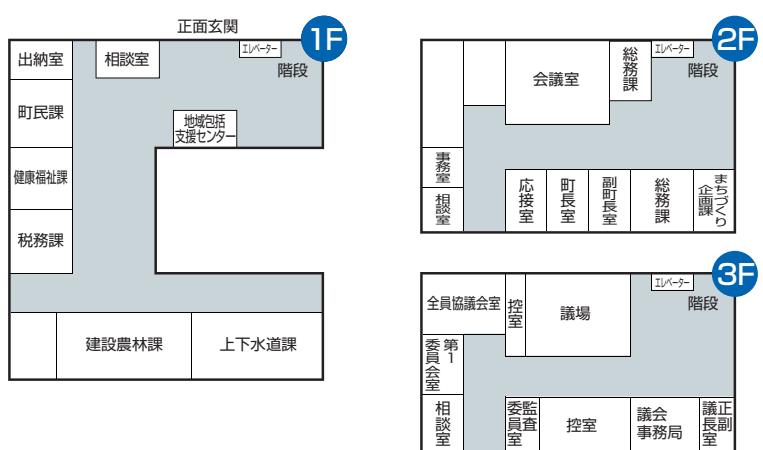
正面玄関

1F

出納室
相談室
エレベーター
階段
町民課
地域包括支援センター
健康福祉課
税務課
建設農林課
上下水道課

2F

会議室
総務課
エレベーター
階段
事務室
相談室
応接室
町長室
副町長室
総務課
まちづくり企画課

3F

全員協議会室
控室
議場
エレベーター
階段
第1委員会室
相談室
監査委員室
控室
議会事務局
正副議長室